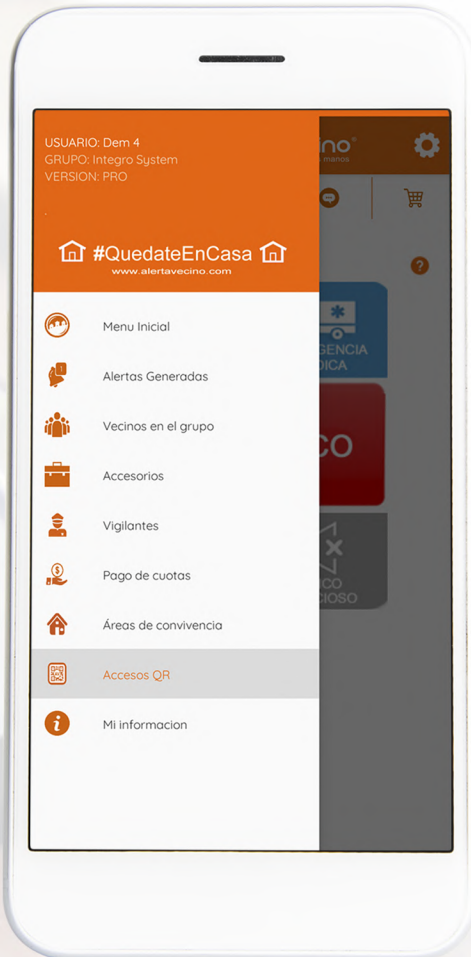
USUARIO: Dem 4
GRUPO: Integro System
VERSION: PRO

#QuedateEnCasa
www.alertavecino.com

Menu Inicial
Alertas Generadas
Vecinos en el grupo
Accesorios
Vigilantes
Pago de cuotas
Áreas de convivencia
Accesos QR
Mi informacion

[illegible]ino
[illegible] manos
?
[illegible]GENCIA
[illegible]DICA
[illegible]CO
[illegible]CO
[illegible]CIOSO